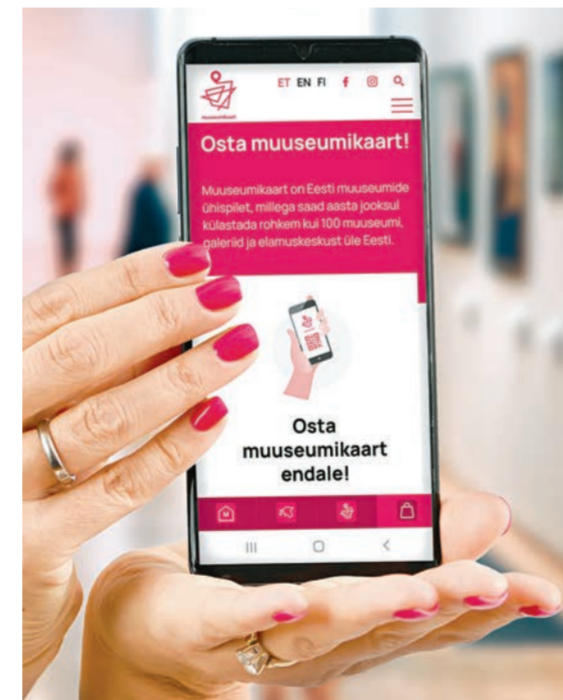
Muuseumikaart

ET EN FI

Osta muuseumikaart!

Muuseumikaart on Eesti muuseumide ühispilet, millega saad aasta jooksul külastada rohkem kui 100 muuseumi, galeriid ja elamuskeskust üle Eesti.

Osta muuseumikaart endale!